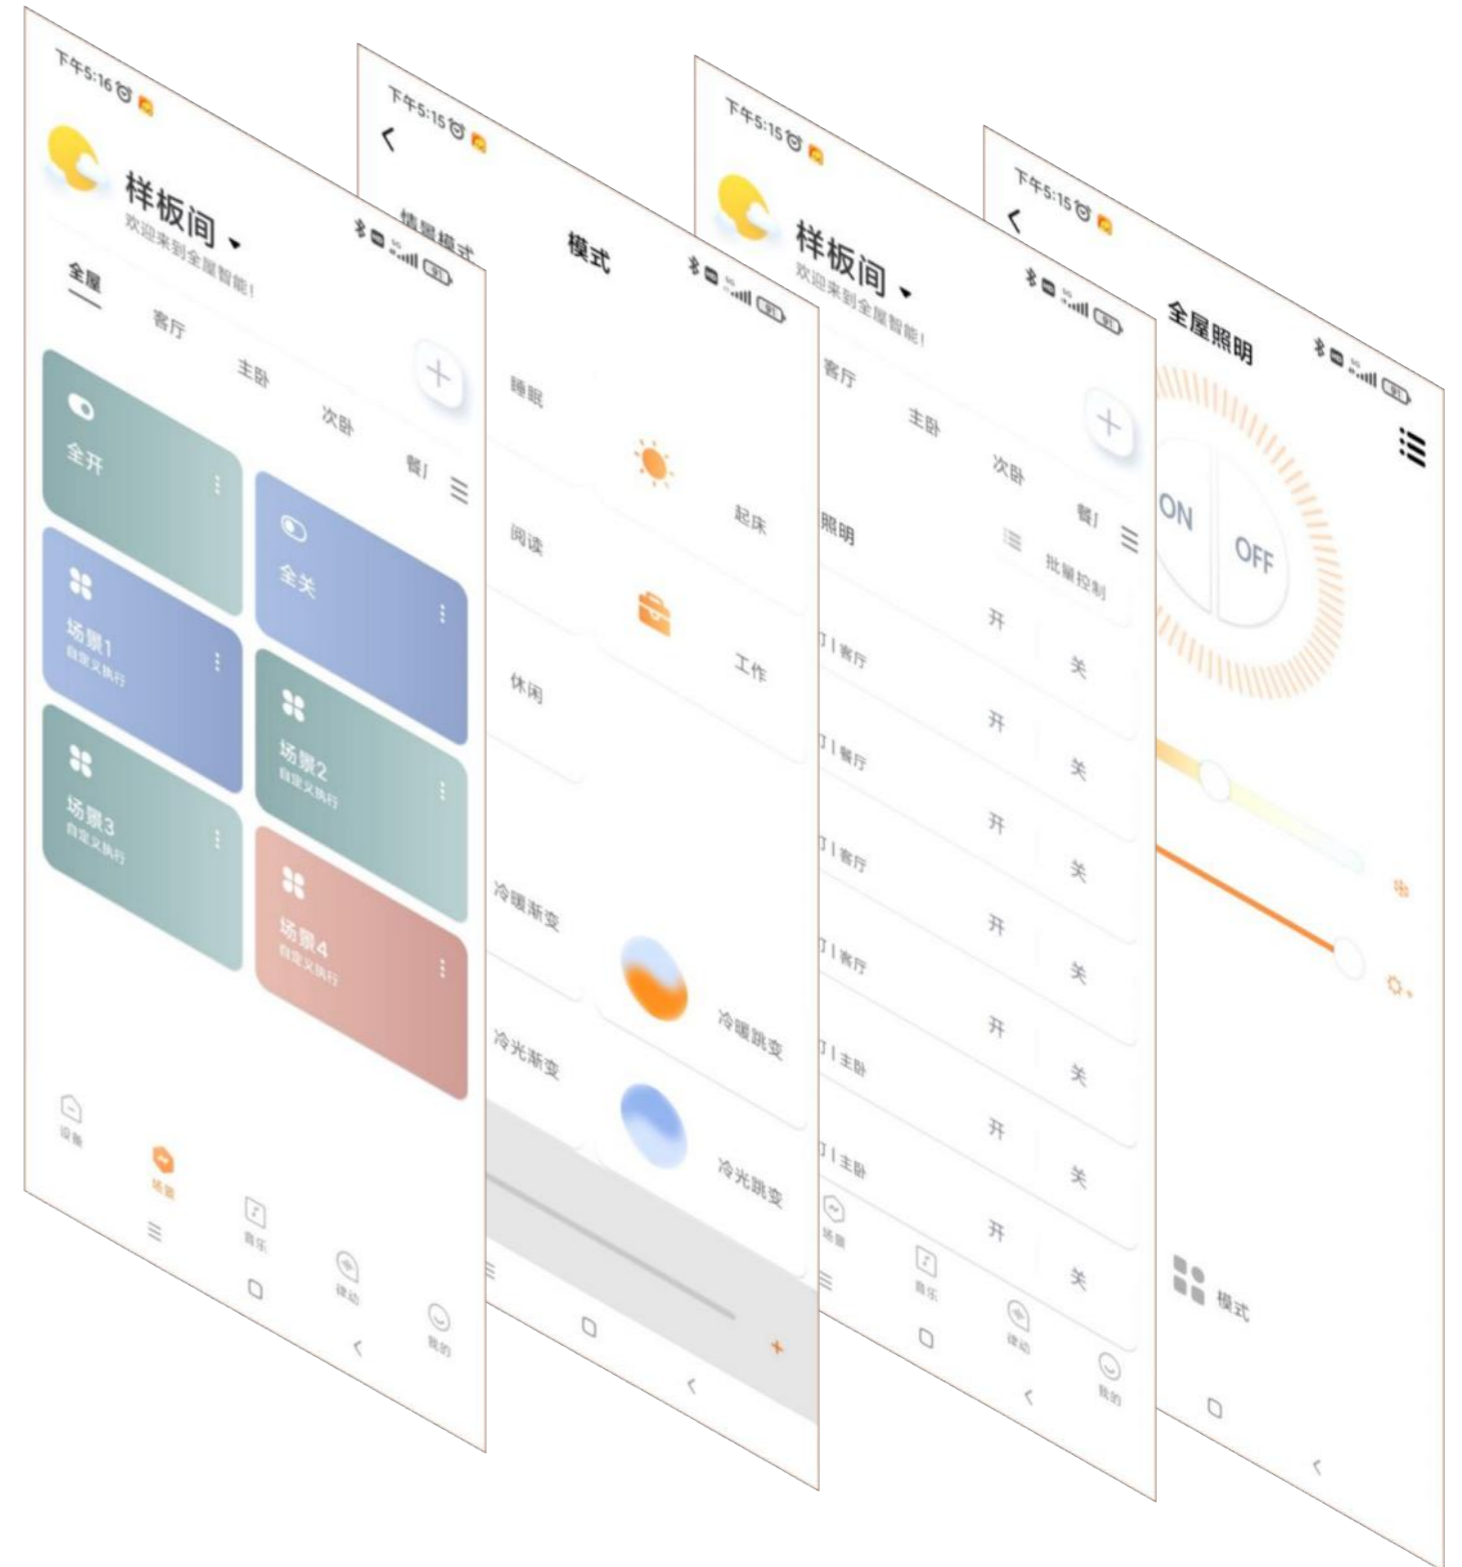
下午5:16

样板间
欢迎来到全屋智能!

全屋
客厅
主卧
次卧
餐厅

全开
全关
场景1
自定义执行
场景2
自定义执行
场景3
自定义执行
场景4
自定义执行

设备
场景
音乐
律动
我的

下午5:15

情景模式
模式

睡眠
起床
阅读
工作
休闲
冷暖渐变
冷暖跳变
冷光渐变
冷光跳变

下午5:15

样板间
欢迎来到全屋智能!

客厅
主卧
次卧
餐厅

照明
批量控制

灯 | 客厅
开
关
灯 | 餐厅
开
关
灯 | 客厅
开
关
灯 | 客厅
开
关
灯 | 主卧
开
关
灯 | 主卧
开
关
开
关

场景
音乐
律动
我的

下午5:15

全屋照明

ON
OFF

模式